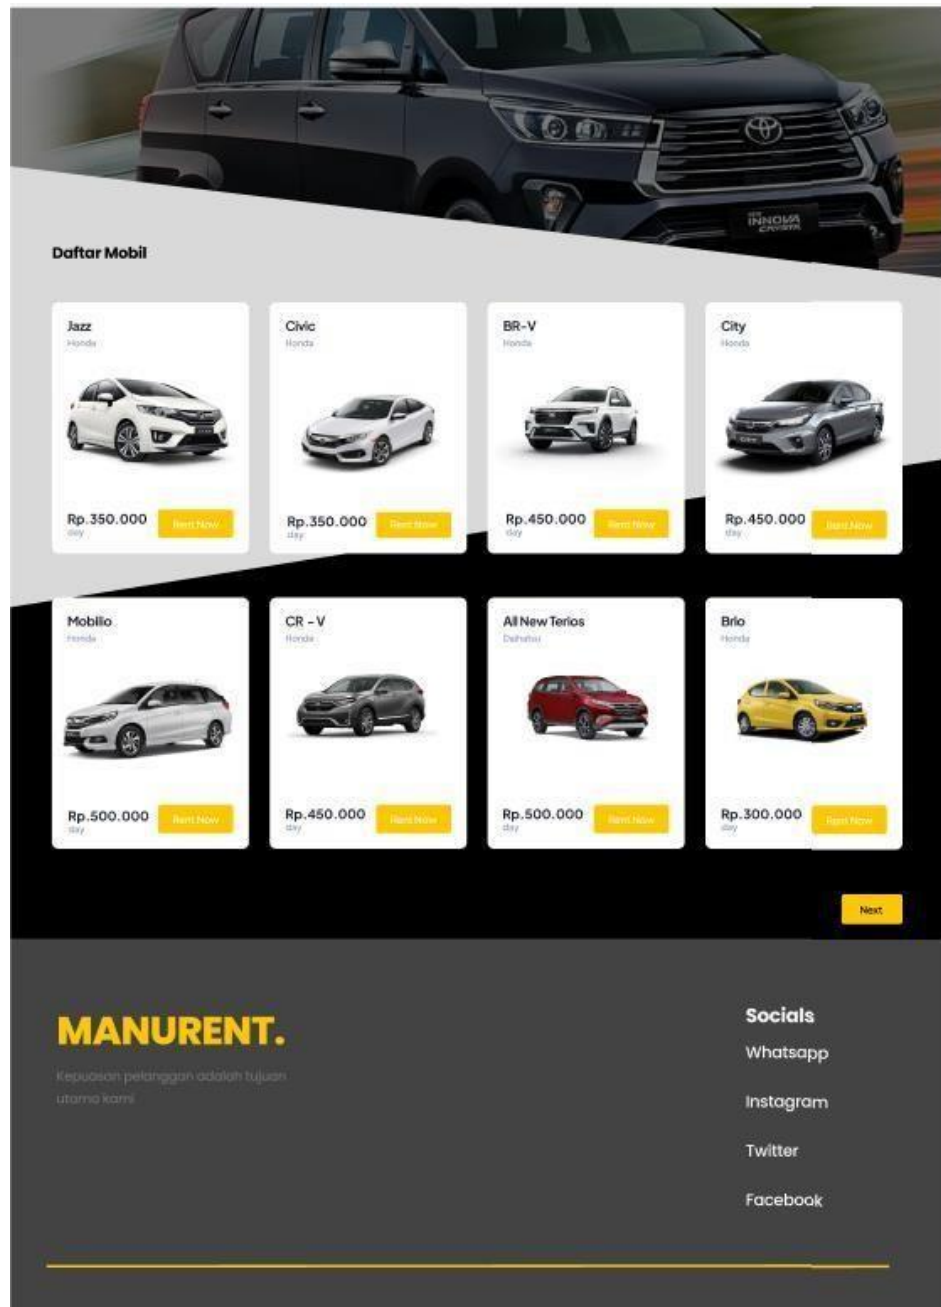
INNOVA CRYSTA

Daftar Mobil

Jazz
Honda
Rp.350.000
day
Rent Now

Civic
Honda
Rp.350.000
day
Rent Now

BR-V
Honda
Rp.450.000
day
Rent Now

City
Honda
Rp.450.000
day
Rent Now

Mobilio
Honda
Rp.500.000
day
Rent Now

CR - V
Honda
Rp.450.000
day
Rent Now

All New Terios
Daihatsu
Rp.500.000
day
Rent Now

Brio
Honda
Rp.300.000
day
Rent Now

Next

MANURENT.

Kepuasan pelanggan adalah tujuan utama kami

Socials
Whatsapp
Instagram
Twitter
Facebook